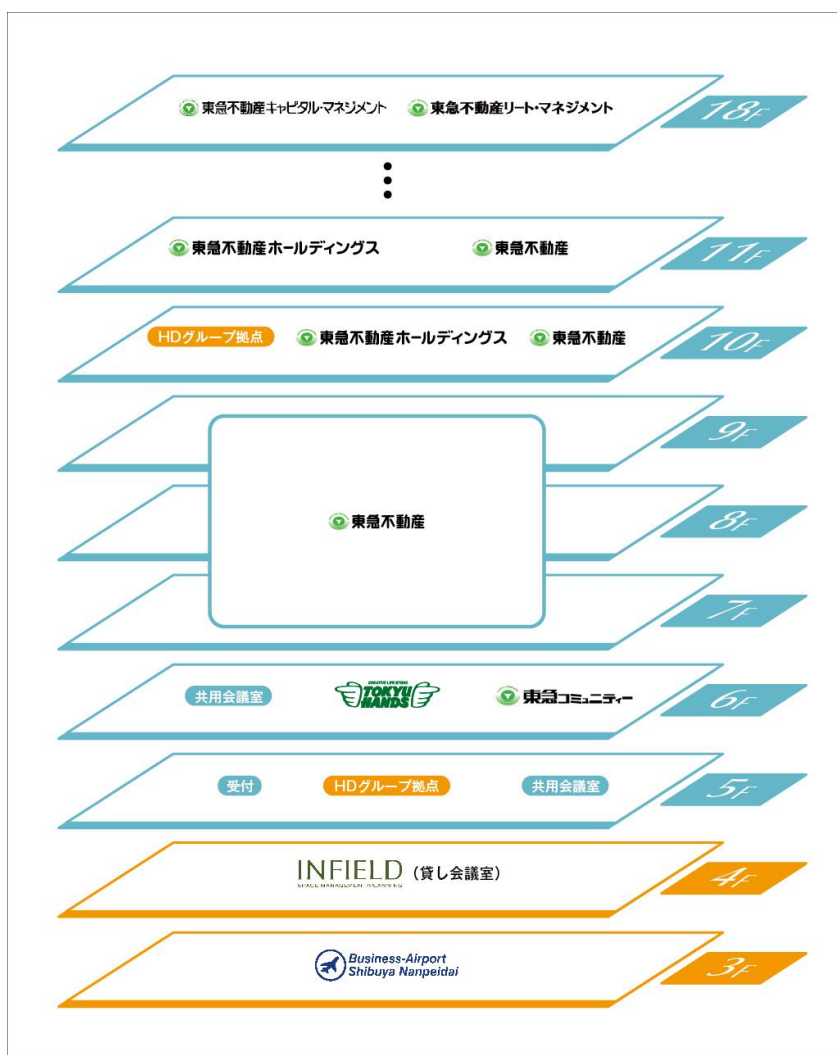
東急不動産キャピタル・マネジメント 東急不動産リート・マネジメント

18F

東急不動産ホールディングス 東急不動産

11F

HDグループ拠点 東急不動産ホールディングス 東急不動産

10F

9F

東急不動産

8F

7F

共用会議室 TOKYU HANDS 東急コミュニティー

6F

受付 HDグループ拠点 共用会議室

5F

INFIELD (貸し会議室)

4F

Business-Airport Shibuya Nanpeidai

3F